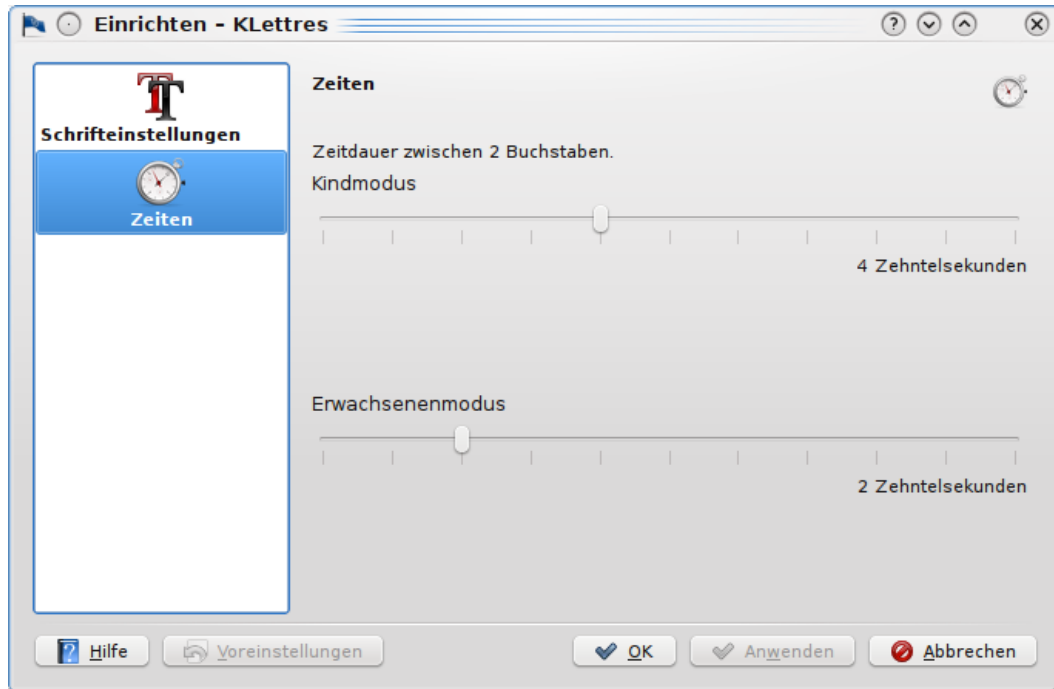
Einrichten - KLettres

Schrifteinstellungen

Zeiten

Zeiten

Zeitdauer zwischen 2 Buchstaben.

Kindmodus

4 Zehntelsekunden

Erwachsenenmodus

2 Zehntelsekunden

Hilfe

Voreinstellungen

OK

Anwenden

Abbrechen